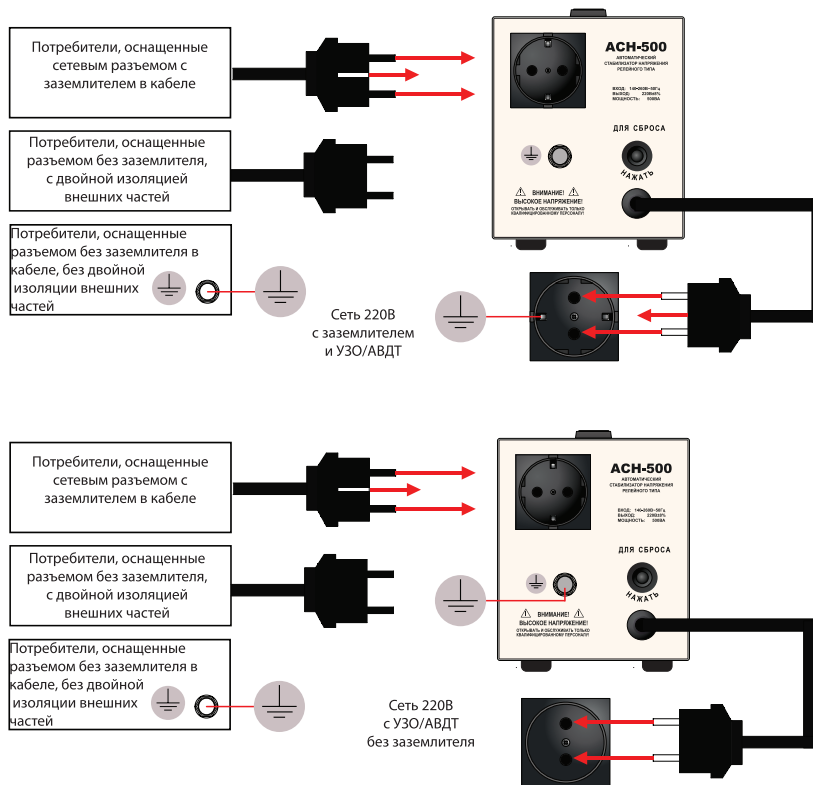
Потребители, оснащенные сетевым разъемом с заземлителем в кабеле

Потребители, оснащенные разъемом без заземлителя, с двойной изоляцией внешних частей

Потребители, оснащенные разъемом без заземлителя в кабеле, без двойной изоляции внешних частей

АСН-500
АВТОМАТИЧЕСКИЙ СТАБИЛИЗАТОР НАПРЯЖЕНИЯ РЕЛЕЙНОГО ТИПА
ВХОД: 140÷260В~50Гц
ВЫХОД: 220В±8%
МОЩНОСТЬ: 500ВА

ДЛЯ СБРОСА
НАЖАТЬ

ВНИМАНИЕ! ВЫСОКОЕ НАПРЯЖЕНИЕ!
ОТКРЫВАТЬ И ОБСЛУЖИВАТЬ ТОЛЬКО КВАЛИФИЦИРОВАННОМУ ПЕРСОНАЛУ!

Сеть 220В с заземлителем и УЗО/АВДТ

Потребители, оснащенные сетевым разъемом с заземлителем в кабеле

Потребители, оснащенные разъемом без заземлителя, с двойной изоляцией внешних частей

Потребители, оснащенные разъемом без заземлителя в кабеле, без двойной изоляции внешних частей

АСН-500
АВТОМАТИЧЕСКИЙ СТАБИЛИЗАТОР НАПРЯЖЕНИЯ РЕЛЕЙНОГО ТИПА
ВХОД: 140÷260В~50Гц
ВЫХОД: 220В±8%
МОЩНОСТЬ: 500ВА

ДЛЯ СБРОСА
НАЖАТЬ

ВНИМАНИЕ! ВЫСОКОЕ НАПРЯЖЕНИЕ!
ОТКРЫВАТЬ И ОБСЛУЖИВАТЬ ТОЛЬКО КВАЛИФИЦИРОВАННОМУ ПЕРСОНАЛУ!

Сеть 220В с УЗО/АВДТ без заземлителя